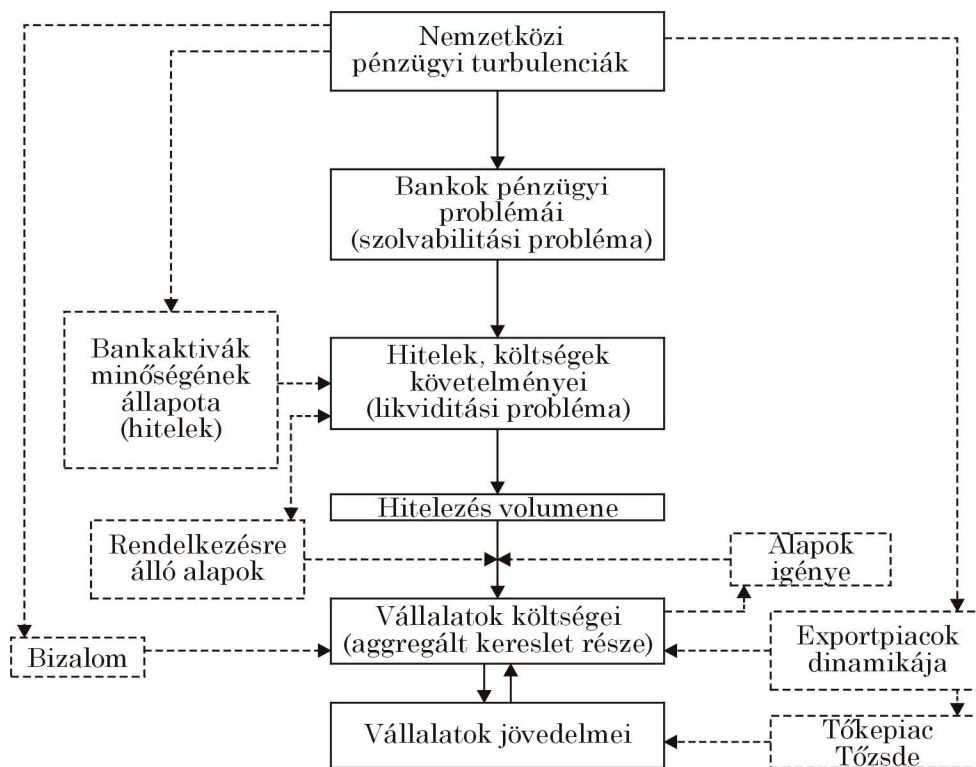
Nemzetközi pénzügyi turbulenciák

Bankok pénzügyi problémái (szolvabilitási probléma)

Bankaktivák minőségének állapota (hitelek)

Hitelek, költségek követelményei (likviditási probléma)

Hitelezés volumene

Rendelkezésre álló alapok

Alapok igénye

Bizalom

Vállalatok költségei (aggregált kereslet része)

Exportpiacok dinamikája

Vállalatok jövedelmei

Tőkepiac Tőzsde